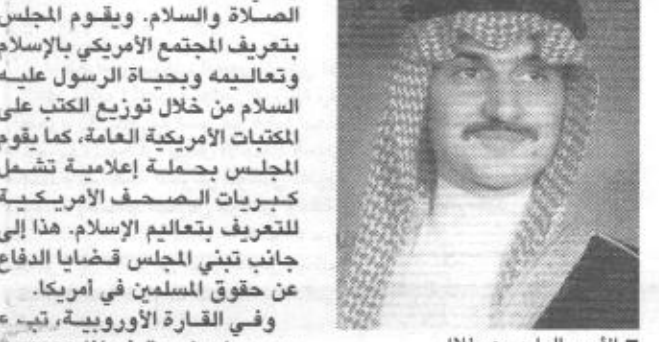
الصلاة والسلام. ويقوم المجلس بتعريف المجتمع الأمريكي بالإسلام وتعاليمه وبحياة الرسول عليه السلام من خلال توزيع الكتب على المكتبات الأمريكية العامة، كما يقوم المجلس بحملة إعلامية تشمل كبريات الصحف الأمريكية للتعريف بتعاليم الإسلام. هذا إلى جانب تبني المجلس قضايا الدفاع عن حقوق المسلمين في أمريكا.

وفي القارة الأوروبية، تبر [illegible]

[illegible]